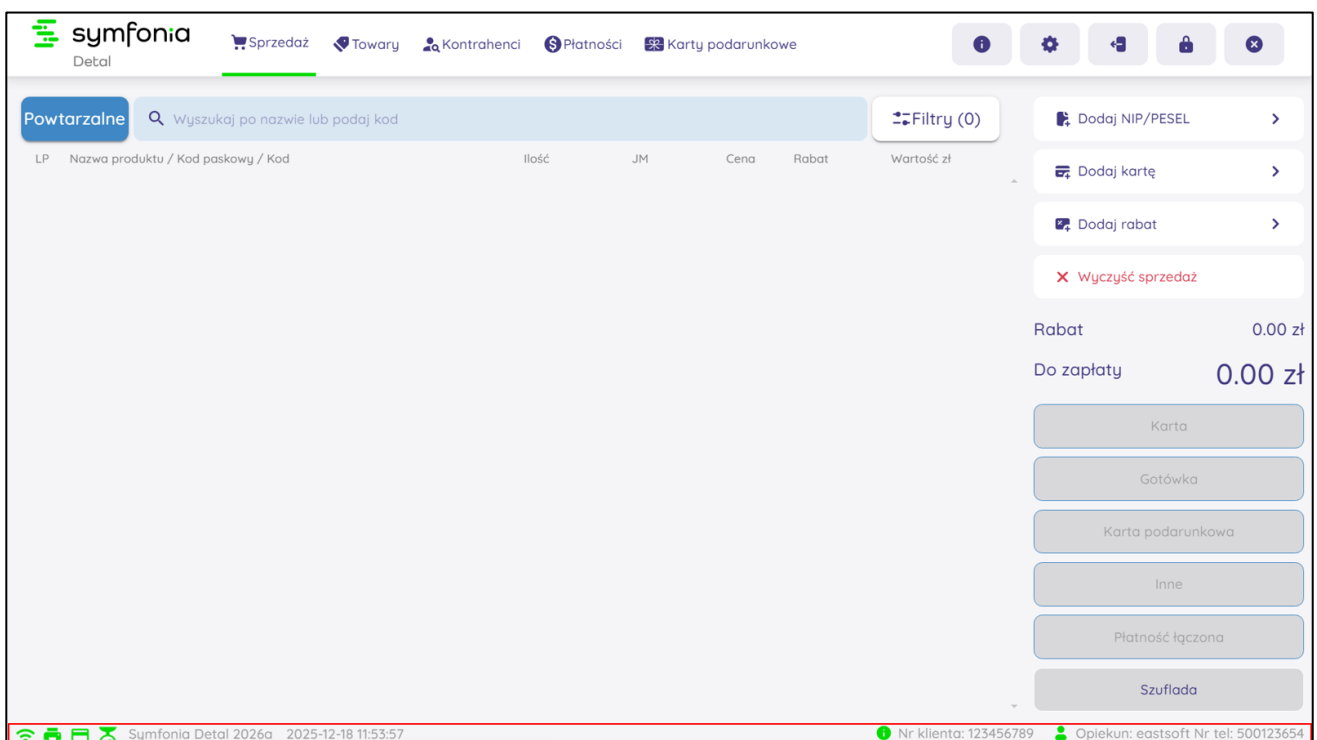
symfonia
Detal

Sprzedaż Towary Kontrahenci Płatności Karty podarunkowe

Powtarzalne
Wyszukaj po nazwie lub podaj kod
Filtry (0)

| LP | Nazwa produktu / Kod paskowy / Kod | Ilość | JM | Cena | Rabat | Wartość zł |
|---|---|---|---|---|---|---|

Dodaj NIP/PESEL
Dodaj kartę
Dodaj rabat
Wyczyść sprzedaż

Rabat 0.00 zł
Do zapłaty 0.00 zł

Karta
Gotówka
Karta podarunkowa
Inne
Płatność łączona
Szuflada

Symfonia Detal 2026a 2025-12-18 11:53:57
Nr klienta: 123456789
Opiekun: eastsoft Nr tel: 500123654